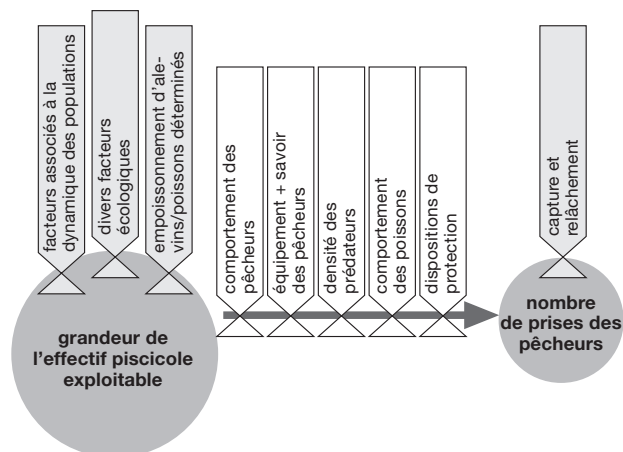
facteurs associés à la dynamique des populations

divers facteurs écologiques

empoissonnement d'alevins/poissons déterminés

comportement des pêcheurs

équipement + savoir des pêcheurs

densité des prédateurs

comportement des poissons

dispositions de protection

capture et relâchement

grandeur de l'effectif piscicole exploitable

nombre de prises des pêcheurs